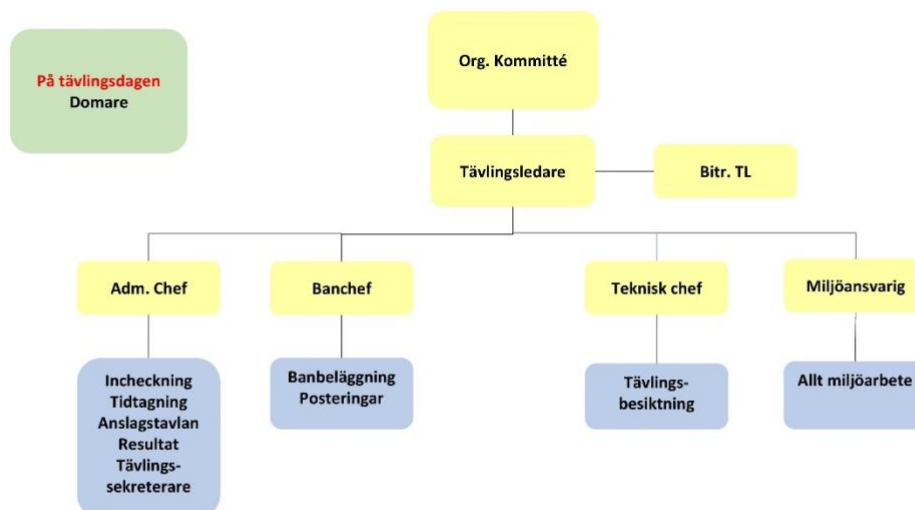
På tävlingsdagen
Domare

Org. Kommitté

Tävlingsledare

Bitr. TL

Adm. Chef

Incheckning
Tidtagning
Anslagstavlan
Resultat
Tävlingssekreterare

Banchef

Banbeläggning
Posteringar

Teknisk chef

Tävlingsbesiktning

Miljöansvarig

Allt miljöarbete